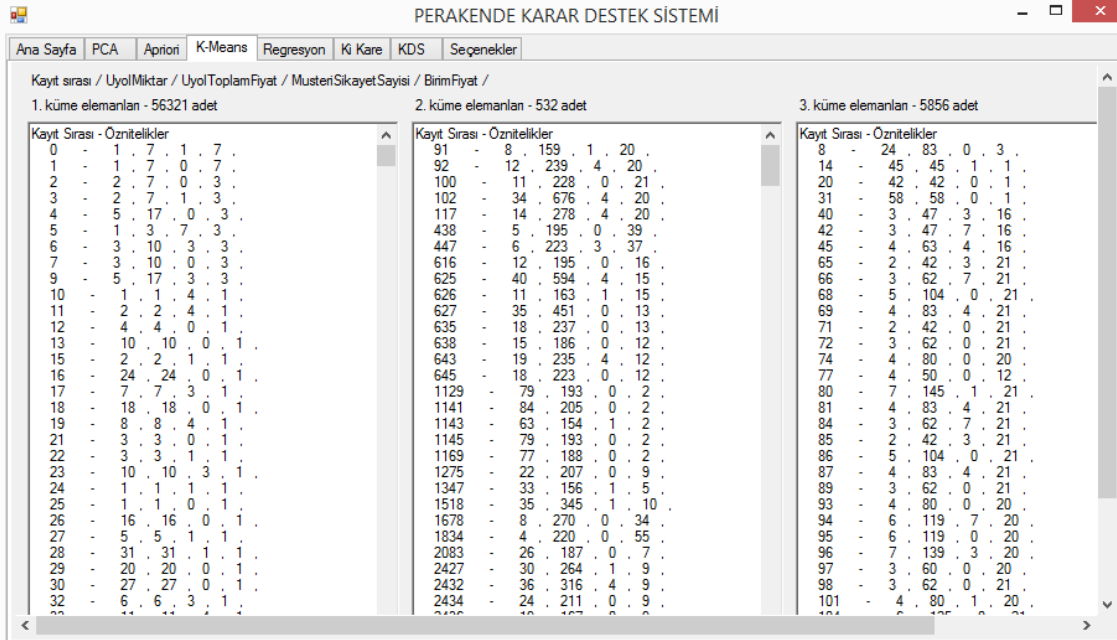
PERAKENDE KARAR DESTEK SİSTEMİ

Ana Sayfa | PCA | Apriori | K-Means | Regresyon | Ki Kare | KDS | Seçenekler

Kayıt sırası / UyolMiktar / UyolToplamFiyat / MusteriSikayetSayisi / BirimFiyat /

1. küme elemanları - 56321 adet

Kayıt Sırası - Öznitelikler
0 - 1 , 7 , 1 , 7 ,
1 - 1 , 7 , 0 , 7 ,
2 - 2 , 7 , 0 , 3 ,
3 - 2 , 7 , 1 , 3 ,
4 - 5 , 17 , 0 , 3 ,
5 - 1 , 3 , 7 , 3 ,
6 - 3 , 10 , 3 , 3 ,
7 - 3 , 10 , 0 , 3 ,
9 - 5 , 17 , 3 , 3 ,
10 - 1 , 1 , 4 , 1 ,
11 - 2 , 2 , 4 , 1 ,
12 - 4 , 4 , 0 , 1 ,
13 - 10 , 10 , 0 , 1 ,
15 - 2 , 2 , 1 , 1 ,
16 - 24 , 24 , 0 , 1 ,
17 - 7 , 7 , 3 , 1 ,
18 - 18 , 18 , 0 , 1 ,
19 - 8 , 8 , 4 , 1 ,
21 - 3 , 3 , 0 , 1 ,
22 - 3 , 3 , 1 , 1 ,
23 - 10 , 10 , 3 , 1 ,
24 - 1 , 1 , 1 , 1 ,
25 - 1 , 1 , 0 , 1 ,
26 - 16 , 16 , 0 , 1 ,
27 - 5 , 5 , 1 , 1 ,
28 - 31 , 31 , 1 , 1 ,
29 - 20 , 20 , 0 , 1 ,
30 - 27 , 27 , 0 , 1 ,
32 - 6 , 6 , 3 , 1 ,
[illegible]

2. küme elemanları - 532 adet

Kayıt Sırası - Öznitelikler
91 - 8 , 159 , 1 , 20 ,
92 - 12 , 239 , 4 , 20 ,
100 - 11 , 228 , 0 , 21 ,
102 - 34 , 676 , 4 , 20 ,
117 - 14 , 278 , 4 , 20 ,
438 - 5 , 195 , 0 , 39 ,
447 - 6 , 223 , 3 , 37 ,
616 - 12 , 195 , 0 , 16 ,
625 - 40 , 594 , 4 , 15 ,
626 - 11 , 163 , 1 , 15 ,
627 - 35 , 451 , 0 , 13 ,
635 - 18 , 237 , 0 , 13 ,
638 - 15 , 186 , 0 , 12 ,
643 - 19 , 235 , 4 , 12 ,
645 - 18 , 223 , 0 , 12 ,
1129 - 79 , 193 , 0 , 2 ,
1141 - 84 , 205 , 0 , 2 ,
1143 - 63 , 154 , 1 , 2 ,
1145 - 79 , 193 , 0 , 2 ,
1169 - 77 , 188 , 0 , 2 ,
1275 - 22 , 207 , 0 , 9 ,
1347 - 33 , 156 , 1 , 5 ,
1518 - 35 , 345 , 1 , 10 ,
1678 - 8 , 270 , 0 , 34 ,
1834 - 4 , 220 , 0 , 55 ,
2083 - 26 , 187 , 0 , 7 ,
2427 - 30 , 264 , 1 , 9 ,
2432 - 36 , 316 , 4 , 9 ,
2434 - 24 , 211 , 0 , 9 ,
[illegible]

3. küme elemanları - 5856 adet

Kayıt Sırası - Öznitelikler
8 - 24 , 83 , 0 , 3 ,
14 - 45 , 45 , 1 , 1 ,
20 - 42 , 42 , 0 , 1 ,
31 - 58 , 58 , 0 , 1 ,
40 - 3 , 47 , 3 , 16 ,
42 - 3 , 47 , 7 , 16 ,
45 - 4 , 63 , 4 , 16 ,
65 - 2 , 42 , 3 , 21 ,
66 - 3 , 62 , 7 , 21 ,
68 - 5 , 104 , 0 , 21 ,
69 - 4 , 83 , 4 , 21 ,
71 - 2 , 42 , 0 , 21 ,
72 - 3 , 62 , 0 , 21 ,
74 - 4 , 80 , 0 , 20 ,
77 - 4 , 50 , 0 , 12 ,
80 - 7 , 145 , 1 , 21 ,
81 - 4 , 83 , 4 , 21 ,
84 - 3 , 62 , 7 , 21 ,
85 - 2 , 42 , 3 , 21 ,
86 - 5 , 104 , 0 , 21 ,
87 - 4 , 83 , 4 , 21 ,
89 - 3 , 62 , 0 , 21 ,
93 - 4 , 80 , 0 , 20 ,
94 - 6 , 119 , 7 , 20 ,
95 - 6 , 119 , 0 , 20 ,
96 - 7 , 139 , 3 , 20 ,
97 - 3 , 60 , 0 , 20 ,
98 - 3 , 62 , 0 , 21 ,
101 - 4 , 80 , 1 , 20 ,
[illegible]